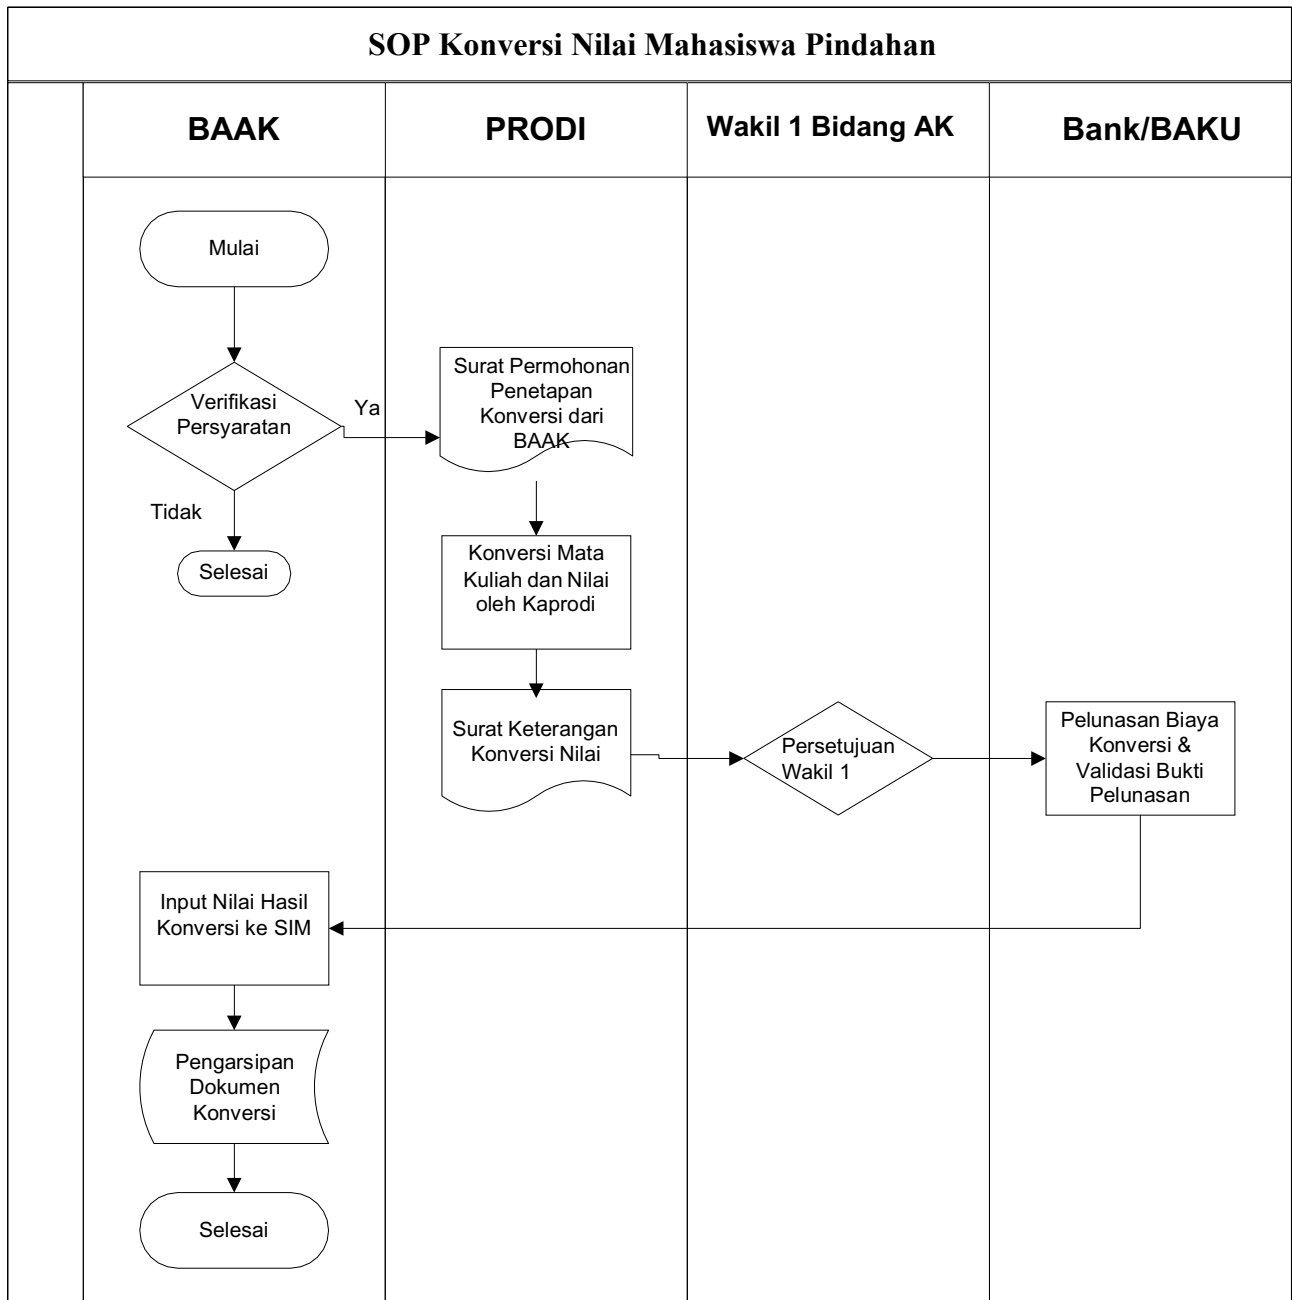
SOP Konversi Nilai Mahasiswa Pindahan

BAAK

PRODI

Wakil 1 Bidang AK

Bank/BAKU

Mulai

Verifikasi Persyaratan

Ya

Tidak

Selesai

Surat Permohonan Penetapan Konversi dari BAAK

Konversi Mata Kuliah dan Nilai oleh Kaprodi

Surat Keterangan Konversi Nilai

Persetujuan Wakil 1

Pelunasan Biaya Konversi & Validasi Bukti Pelunasan

Input Nilai Hasil Konversi ke SIM

Pengarsipan Dokumen Konversi

Selesai